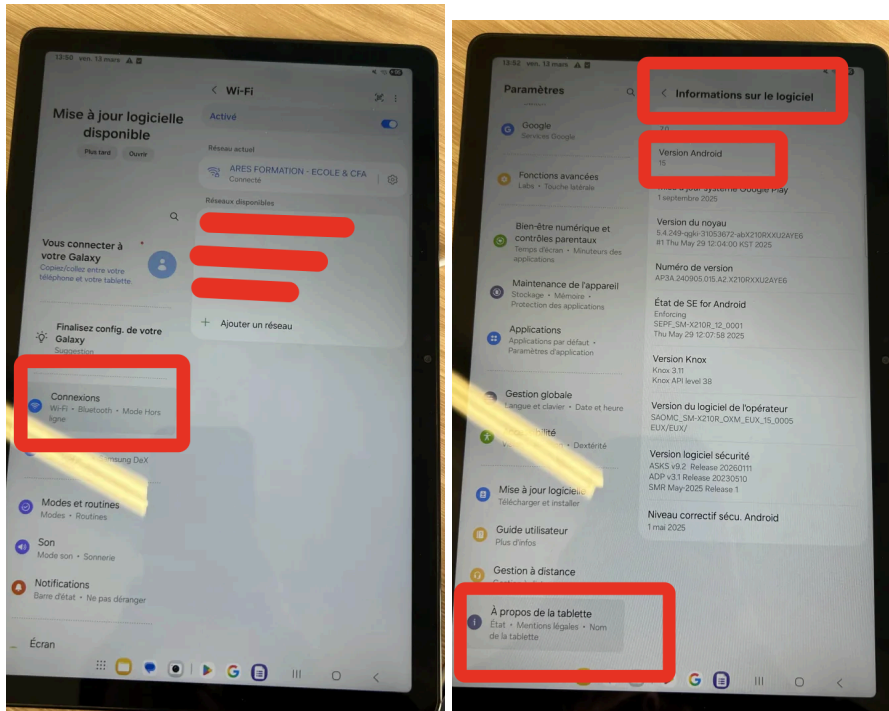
13:50 ven. 13 mars

Mise à jour logicielle disponible

Plus tard Ouvrir

Vous connecter à votre Galaxy
Copiez/collez entre votre téléphone et votre tablette

Finalisez config. de votre Galaxy
Suggestion

Connexions
Wi-Fi • Bluetooth • Mode Hors ligne

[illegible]msung DeX

Modes et routines
Modes • Routines

Son
Mode son • Sonnerie

Notifications
Barre d'état • Ne pas déranger

Écran

Wi-Fi

Activé

Réseau actuel

ARES FORMATION - ECOLE & CFA
Connecté

Réseaux disponibles

Ajouter un réseau

13:52 ven. 13 mars

Paramètres

Google
Services Google

Fonctions avancées
Labs • Touche latérale

Bien-être numérique et contrôles parentaux
Temps d'écran • Minuteurs des applications

Maintenance de l'appareil
Stockage • Mémoire • Protection des applications

Applications
Applications par défaut • Paramètres d'application

Gestion globale
Langue et clavier • Date et heure

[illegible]bilité
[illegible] • Dextérité

Mise à jour logicielle
Télécharger et installer

Guide utilisateur
Plus d'infos

Gestion à distance

À propos de la tablette
État • Mentions légales • Nom de la tablette

Informations sur le logiciel

Version Android
15

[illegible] à jour système Google Play
1 septembre 2025

Version du noyau
5.4.249-qgki-31053672-abX210RXXU2AYE6
#1 Thu May 29 12:04:00 KST 2025

Numéro de version
AP3A.240905.015.A2.X210RXXU2AYE6

État de SE for Android
Enforcing
SEPF_SM-X210R_12_0001
Thu May 29 12:07:58 2025

Version Knox
Knox 3.11
Knox API level 38

Version du logiciel de l'opérateur
SAOMC_SM-X210R_OXM_EUX_15_0005
EUX/EUX/

Version logiciel sécurité
ASKS v9.2 Release 20260111
ADP v3.1 Release 20230510
SMR May-2025 Release 1

Niveau correctif sécu. Android
1 mai 2025